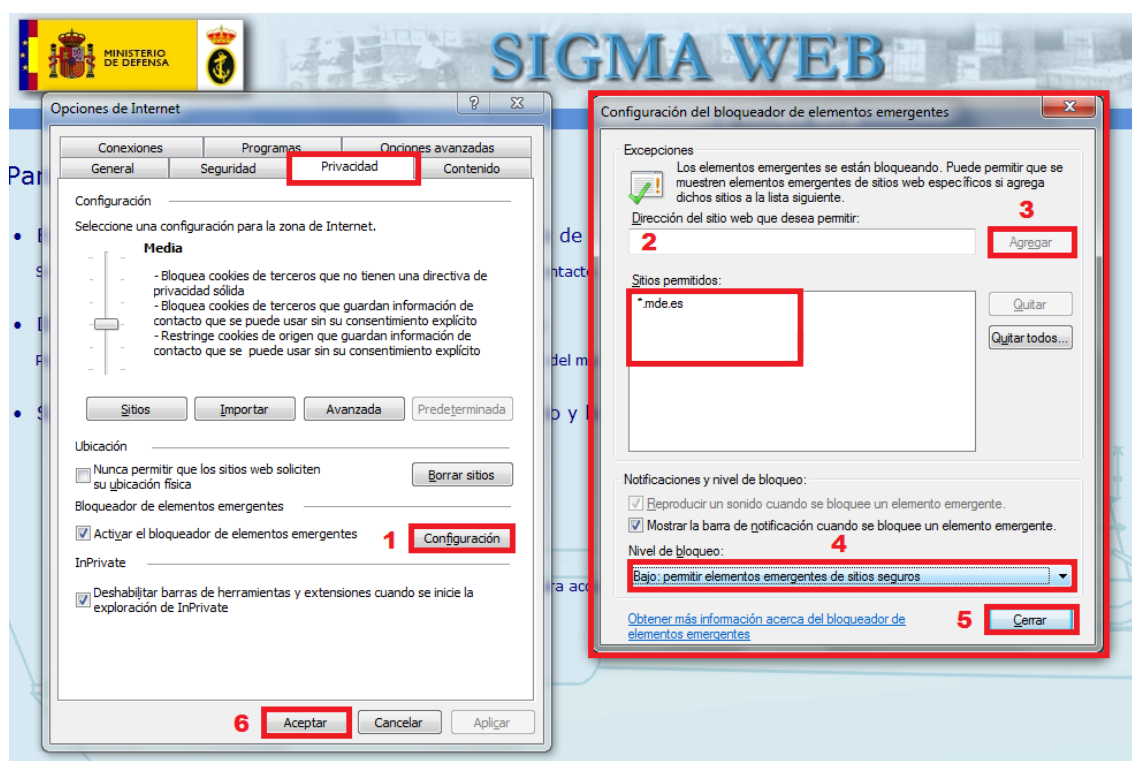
MINISTERIO DE DEFENSA

SIGMA WEB

Opciones de Internet

?

Conexiones | Programas | Opciones avanzadas
General | Seguridad | Privacidad | Contenido

Configuración

Seleccione una configuración para la zona de Internet.

Media

- Bloquea cookies de terceros que no tienen una directiva de privacidad sólida
- Bloquea cookies de terceros que guardan información de contacto que se puede usar sin su consentimiento explícito
- Restringe cookies de origen que guardan información de contacto que se puede usar sin su consentimiento explícito

Sitios | Importar | Avanzada | Predeterminada

Ubicación

Nunca permitir que los sitios web soliciten su ubicación física

Borrar sitios

Bloqueador de elementos emergentes

Activar el bloqueador de elementos emergentes

1 Configuración

InPrivate

Deshabilitar barras de herramientas y extensiones cuando se inicie la exploración de InPrivate

6 Aceptar | Cancelar | Aplicar

Par

de

ntacto

del m

o y

ra ac

Configuración del bloqueador de elementos emergentes

Excepciones

Los elementos emergentes se están bloqueando. Puede permitir que se muestren elementos emergentes de sitios web específicos si agrega dichos sitios a la lista siguiente.

Dirección del sitio web que desea permitir:

2

3

Agregar

Sitios permitidos:

*.mde.es

Quitar

Quitar todos...

Notificaciones y nivel de bloqueo:

Reproducir un sonido cuando se bloquee un elemento emergente.

Mostrar la barra de notificación cuando se bloquee un elemento emergente.

Nivel de bloqueo:

4

Bajo: permitir elementos emergentes de sitios seguros

Obtener más información acerca del bloqueador de elementos emergentes

5 Cerrar